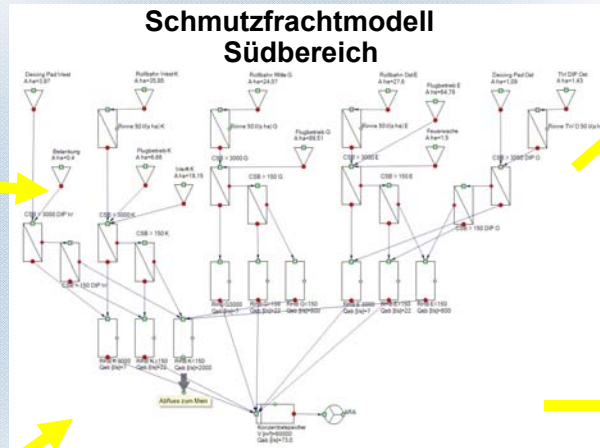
Schmutzfrachtmodell
Südbereich

Deicing Pad West
A ha=3,97

Rollbahn West K
A ha=35,85

Rollbahn Mitte G
A ha=24,07

Rollbahn Ost E
A ha=27,6

Deicing Pad Ost
A ha=1,09

Tnl DIP Ost
A ha=1,43

Befankung
A ha=0,4

Rinne 90 l/(s ha) K

Flugbetrieb K
A ha=6,86

Vorfeld K
A ha=19,15

Rinne 90 l/(s ha) G

Flugbetrieb G
A ha=89,51

Rinne 90 l/(s ha) E

Flugbetrieb E
A ha=54,79

Feuerwache
A ha=1,5

Rinne Tnl D 50 l/(s ha)

CSB > 3000 DIP W

CSB > 3000 K

CSB > 150 K

CSB > 3000 G

CSB > 150 G

CSB > 3000 E

CSB > 150 E

CSB > 3000 DIP O

CSB > 150 DIP W

CSB > 150 DIP O

RRB K 3000
Geb [l/s]=7

RRB K 150
Geb [l/s]=20

RRB K 150
Geb [l/s]=2000

RRB G 3000
Geb [l/s]=7

RRB G 150
Geb [l/s]=22

RRB G 150
Geb [l/s]=600

RRB E 3000
Geb [l/s]=7

RRB E 150
Geb [l/s]=22

RRB E 150
Geb [l/s]=600

Abfluss zum Main

Konzentratspeicher
V [m³]=60000
Geb [l/s]=73,0

KA